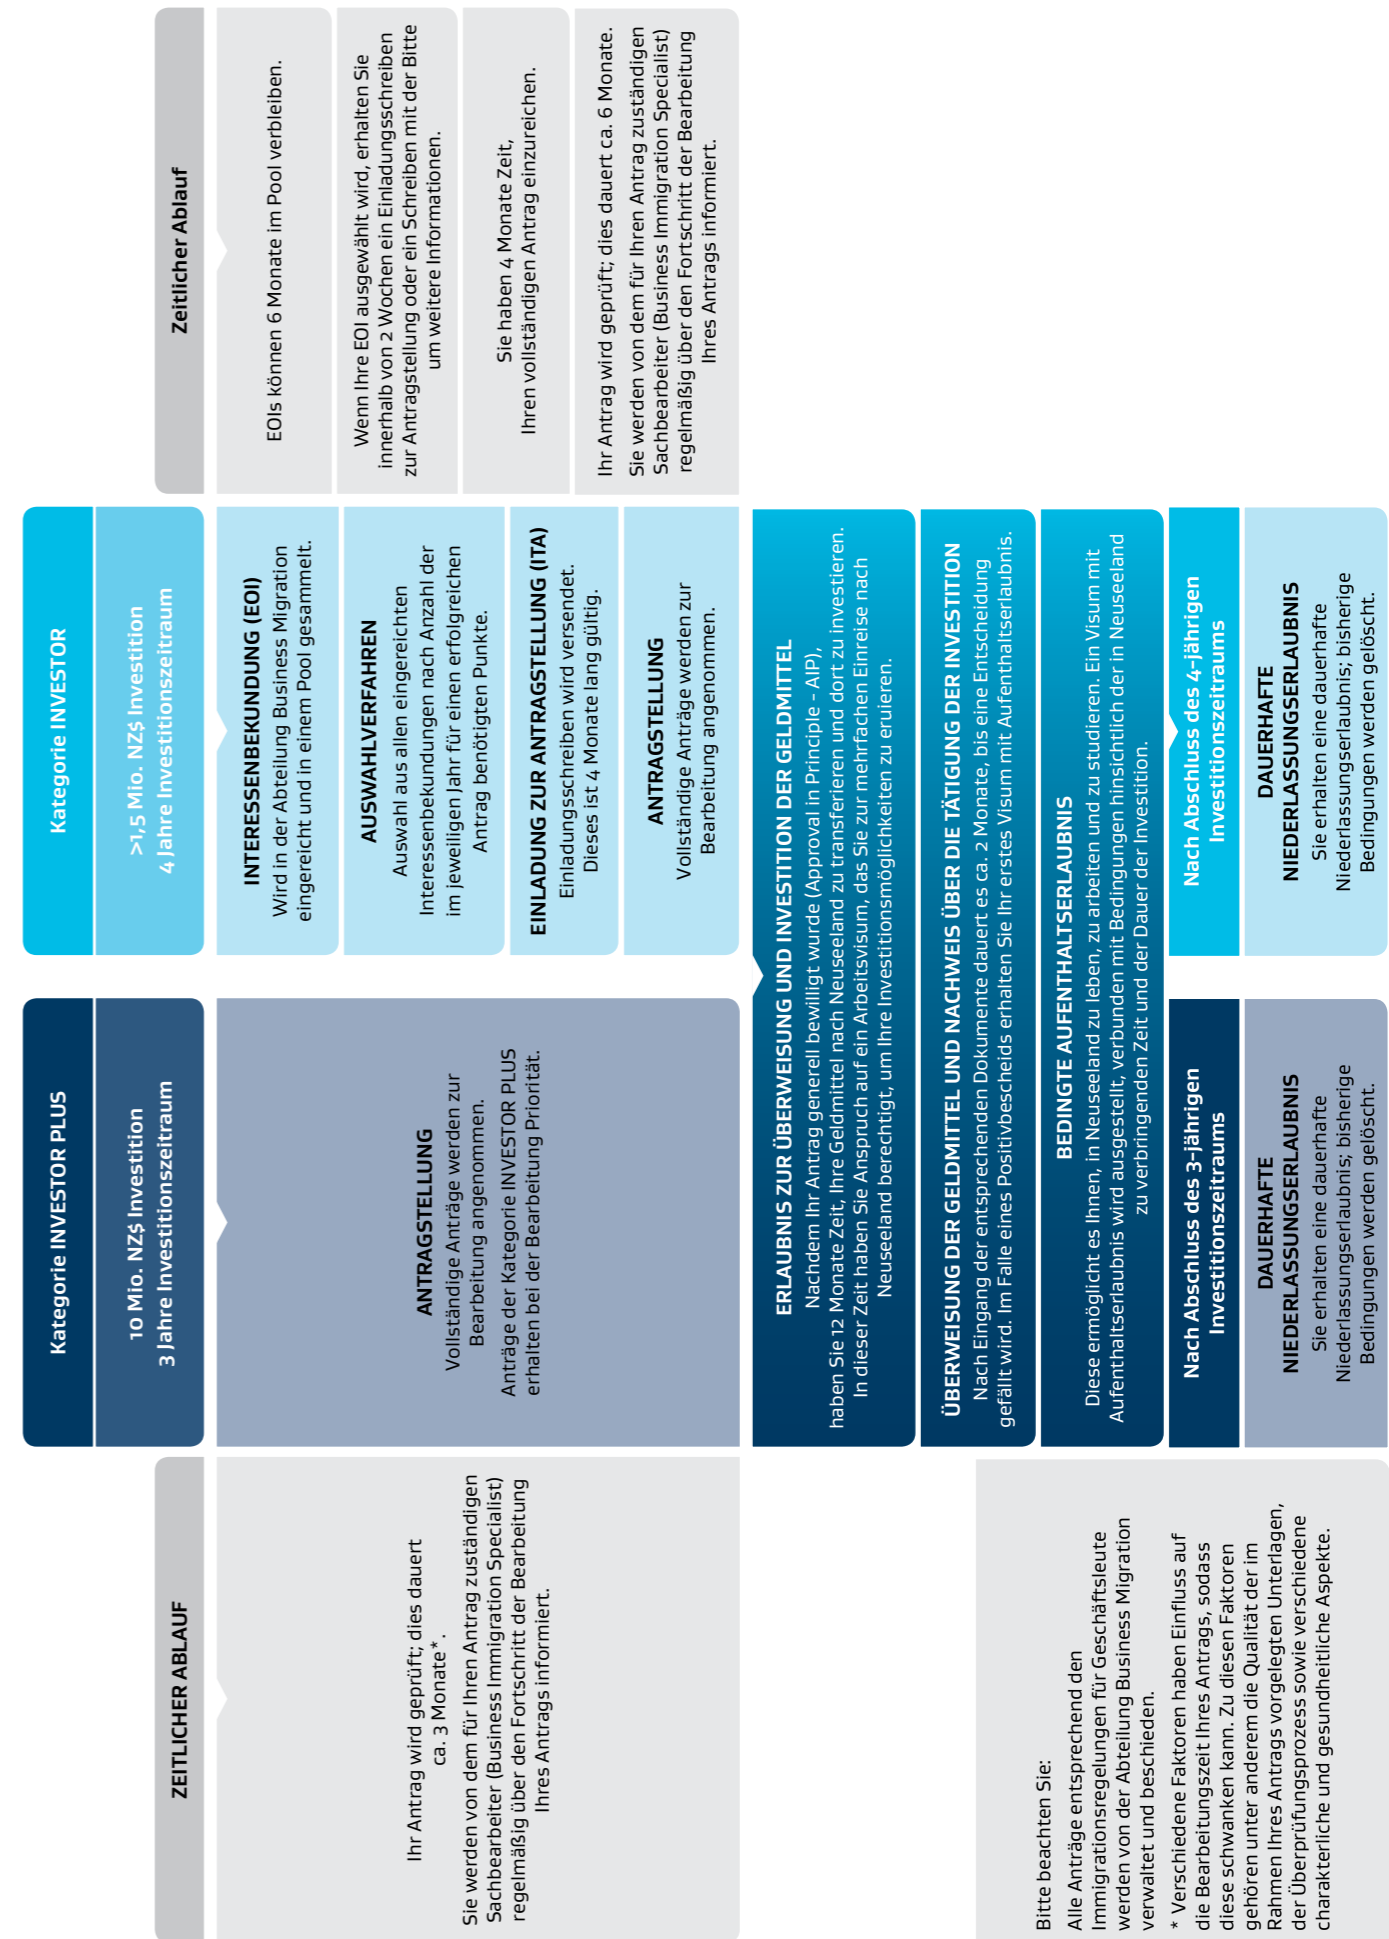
Kategorie INVESTOR PLUS

10 Mio. NZ$ Investition
3 Jahre Investitionszeitraum

ANTRAGSTELLUNG
Vollständige Anträge werden zur Bearbeitung angenommen.
Anträge der Kategorie INVESTOR PLUS erhalten bei der Bearbeitung Priorität.

ZEITLICHER ABLAUF

Ihr Antrag wird geprüft; dies dauert ca. 3 Monate*.
Sie werden von dem für Ihren Antrag zuständigen Sachbearbeiter (Business Immigration Specialist) regelmäßig über den Fortschritt der Bearbeitung Ihres Antrags informiert.

Kategorie INVESTOR

>1,5 Mio. NZ$ Investition
4 Jahre Investitionszeitraum

INTERESSENBEKUNDUNG (EOI)
Wird in der Abteilung Business Migration eingereicht und in einem Pool gesammelt.

AUSWAHLVERFAHREN
Auswahl aus allen eingereichten Interessenbekundungen nach Anzahl der im jeweiligen Jahr für einen erfolgreichen Antrag benötigten Punkte.

EINLADUNG ZUR ANTRAGSTELLUNG (ITA)
Einladungsschreiben wird versendet.
Dieses ist 4 Monate lang gültig.

ANTRAGSTELLUNG
Vollständige Anträge werden zur Bearbeitung angenommen.

Zeitlicher Ablauf

EOIs können 6 Monate im Pool verbleiben.

Wenn Ihre EOI ausgewählt wird, erhalten Sie innerhalb von 2 Wochen ein Einladungsschreiben zur Antragstellung oder ein Schreiben mit der Bitte um weitere Informationen.

Sie haben 4 Monate Zeit, Ihren vollständigen Antrag einzureichen.

Ihr Antrag wird geprüft; dies dauert ca. 6 Monate.
Sie werden von dem für Ihren Antrag zuständigen Sachbearbeiter (Business Immigration Specialist) regelmäßig über den Fortschritt der Bearbeitung Ihres Antrags informiert.

ERLAUBNIS ZUR ÜBERWEISUNG UND INVESTITION DER GELDMITTEL
Nachdem Ihr Antrag generell bewilligt wurde (Approval in Principle – AIP), haben Sie 12 Monate Zeit, Ihre Geldmittel nach Neuseeland zu transferieren und dort zu investieren. In dieser Zeit haben Sie Anspruch auf ein Arbeitsvisum, das Sie zur mehrfachen Einreise nach Neuseeland berechtigt, um Ihre Investitionsmöglichkeiten zu eruieren.

ÜBERWEISUNG DER GELDMITTEL UND NACHWEIS ÜBER DIE TÄTIGUNG DER INVESTITION
Nach Eingang der entsprechenden Dokumente dauert es ca. 2 Monate, bis eine Entscheidung gefällt wird. Im Falle eines Positivbescheids erhalten Sie Ihr erstes Visum mit Aufenthaltserlaubnis.

BEDINGTE AUFENTHALTSERLAUBNIS
Diese ermöglicht es Ihnen, in Neuseeland zu leben, zu arbeiten und zu studieren. Ein Visum mit Aufenthaltserlaubnis wird ausgestellt, verbunden mit Bedingungen hinsichtlich der in Neuseeland zu verbringenden Zeit und der Dauer der Investition.

Nach Abschluss des 3-jährigen Investitionszeitraums

DAUERHAFTE NIEDERLASSUNGSERLAUBNIS
Sie erhalten eine dauerhafte Niederlassungserlaubnis; bisherige Bedingungen werden gelöscht.

Nach Abschluss des 4-jährigen Investitionszeitraums

DAUERHAFTE NIEDERLASSUNGSERLAUBNIS
Sie erhalten eine dauerhafte Niederlassungserlaubnis; bisherige Bedingungen werden gelöscht.

Bitte beachten Sie:
Alle Anträge entsprechend den Immigrationsregelungen für Geschäftsleute werden von der Abteilung Business Migration verwaltet und beschieden.

* Verschiedene Faktoren haben Einfluss auf die Bearbeitungszeit Ihres Antrags, sodass diese schwanken kann. Zu diesen Faktoren gehören unter anderem die Qualität der im Rahmen Ihres Antrags vorgelegten Unterlagen, der Überprüfungsprozess sowie verschiedene charakterliche und gesundheitliche Aspekte.